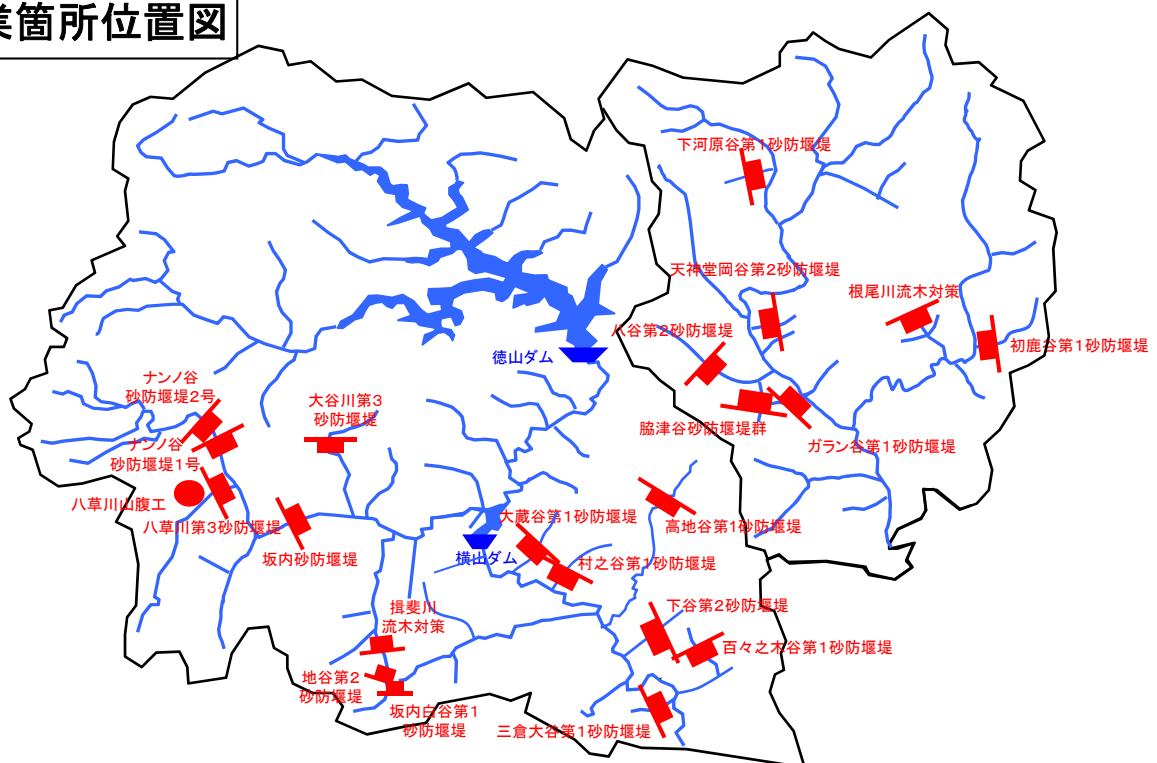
業箇所位置図

下河原谷第1砂防堰堤

天神堂岡谷第2砂防堰堤

根尾川流木対策

八谷第2砂防堰堤

初鹿谷第1砂防堰堤

徳山ダム

ナンノ谷
砂防堰堤2号

大谷川第3
砂防堰堤

脇津谷砂防堰堤群

ガラン谷第1砂防堰堤

ナンノ谷
砂防堰堤1号

八草川山腹工

八草川第3砂防堰堤

大蔵谷第1砂防堰堤

高地谷第1砂防堰堤

坂内砂防堰堤

横山ダム

村之谷第1砂防堰堤

揖斐川
流木対策

下谷第2砂防堰堤

百々之木谷第1砂防堰堤

地谷第2
砂防堰堤

坂内白谷第1
砂防堰堤

三倉大谷第1砂防堰堤